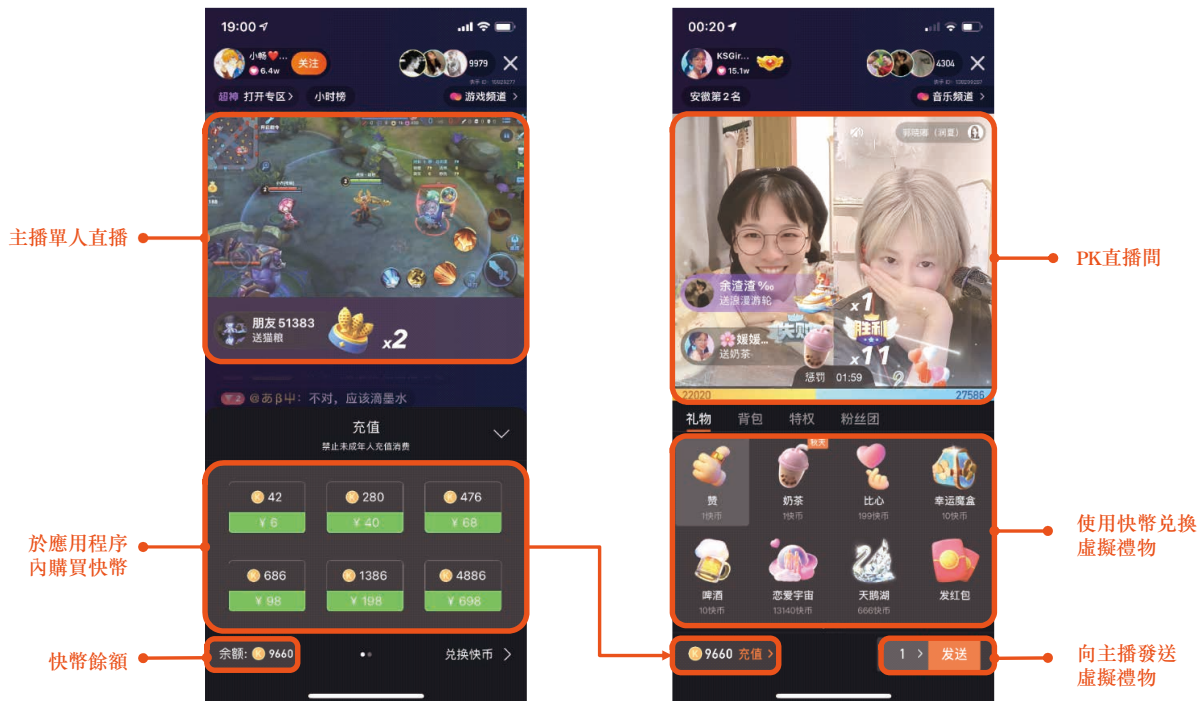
19:00

小畅❤️...
6.4w
关注
9979
超神 打开专区 >
小时榜
游戏频道 >

朋友 51383
送猫粮
x2

@あβ中: 不对，应该滴墨水

充值
禁止未成年人充值消费

| 42 | 280 | 476 |
|---|---|---|
| ¥ 6 | ¥ 40 | ¥ 68 |
| 686 | 1386 | 4886 |
| ¥ 98 | ¥ 198 | ¥ 698 |

余额: 9660
兑换快币 >

主播單人直播
於應用程序內購買快幣
快幣餘額

00:20
KSGir...
15.1w
4304
安徽第2名
音乐频道 >

余澄澄%。
送浪漫游轮
媛媛...
送奶茶
x1
胜利
x11
惩罚 01:59
22020
27586

礼物 背包 特权 粉丝团

| 赞 1快币 | 奶茶 1快币 | 比心 199快币 | 幸运魔盒 10快币 |
|---|---|---|---|
| 啤酒 10快币 | 恋爱宇宙 13140快币 | 天鹅湖 666快币 | 发红包 |

9660 充值 >
1 > 发送

PK直播間
使用快幣兌換虛擬禮物
向主播發送虛擬禮物